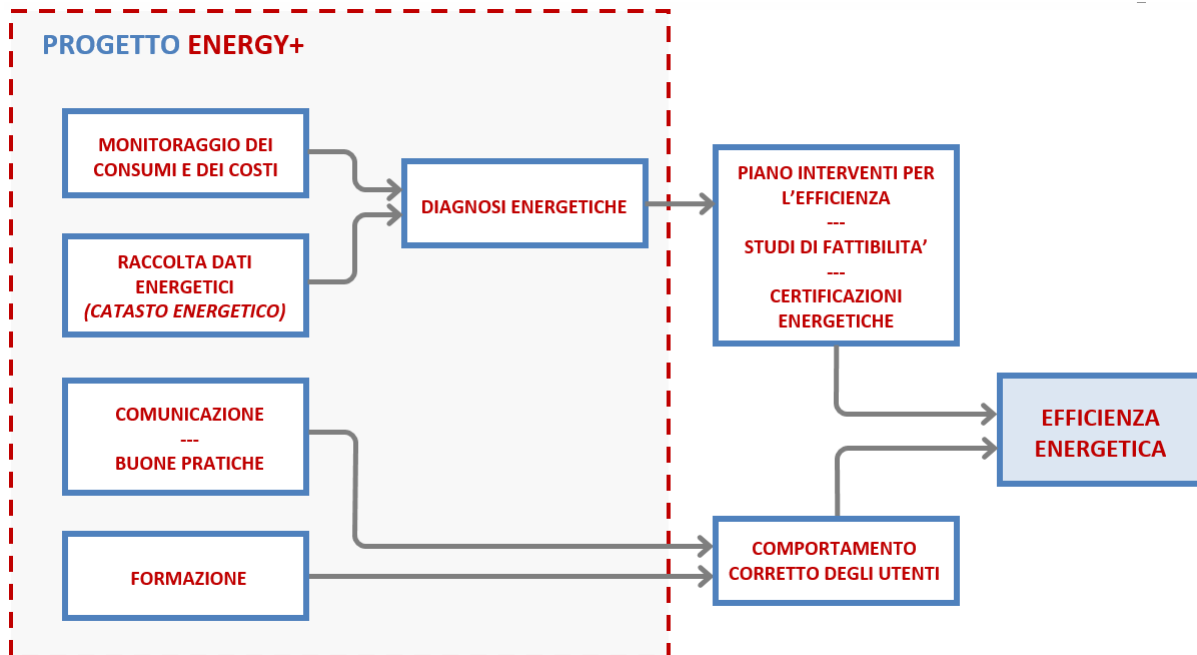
PROGETTO ENERGY+

MONITORAGGIO DEI CONSUMI E DEI COSTI

RACCOLTA DATI ENERGETICI
(CATASTO ENERGETICO)

DIAGNOSI ENERGETICHE

PIANO INTERVENTI PER L'EFFICIENZA
---
STUDI DI FATTIBILITA'
---
CERTIFICAZIONI ENERGETICHE

COMUNICAZIONE
---
BUONE PRATICHE

FORMAZIONE

EFFICIENZA ENERGETICA

COMPORTAMENTO CORRETTO DEGLI UTENTI